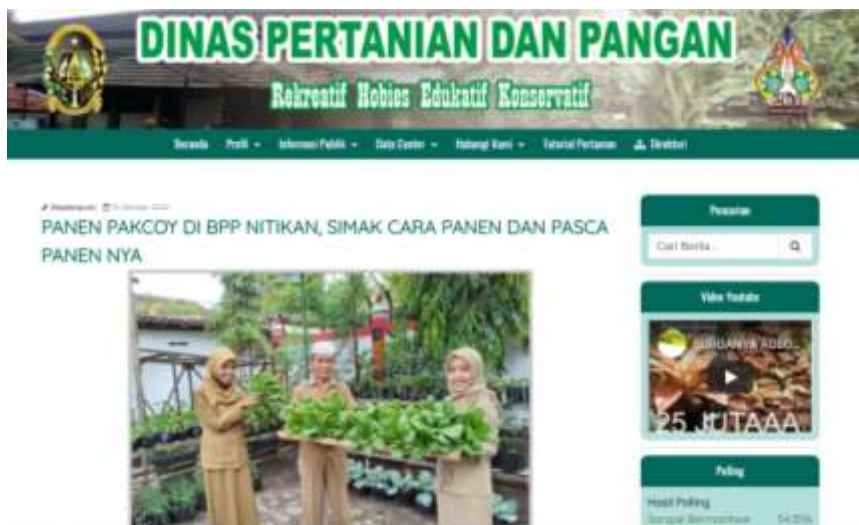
DINAS PERTANIAN DAN PANGAN

Rekreatif Hobies Edukatif Konservatif

Beranda Profil Informasi Publik Data Center Hubungi Kami Tutorial Pertanian Direktori

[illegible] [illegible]

PANEN PAKCOY DI BPP NITIKAN, SIMAK CARA PANEN DAN PASCA PANEN NYA

Pencarian

Cari Berita...

Video Youtube

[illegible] 25 JUTAAA

Polling

Hasil Polling

Sangat Bermanfaat 54.35%